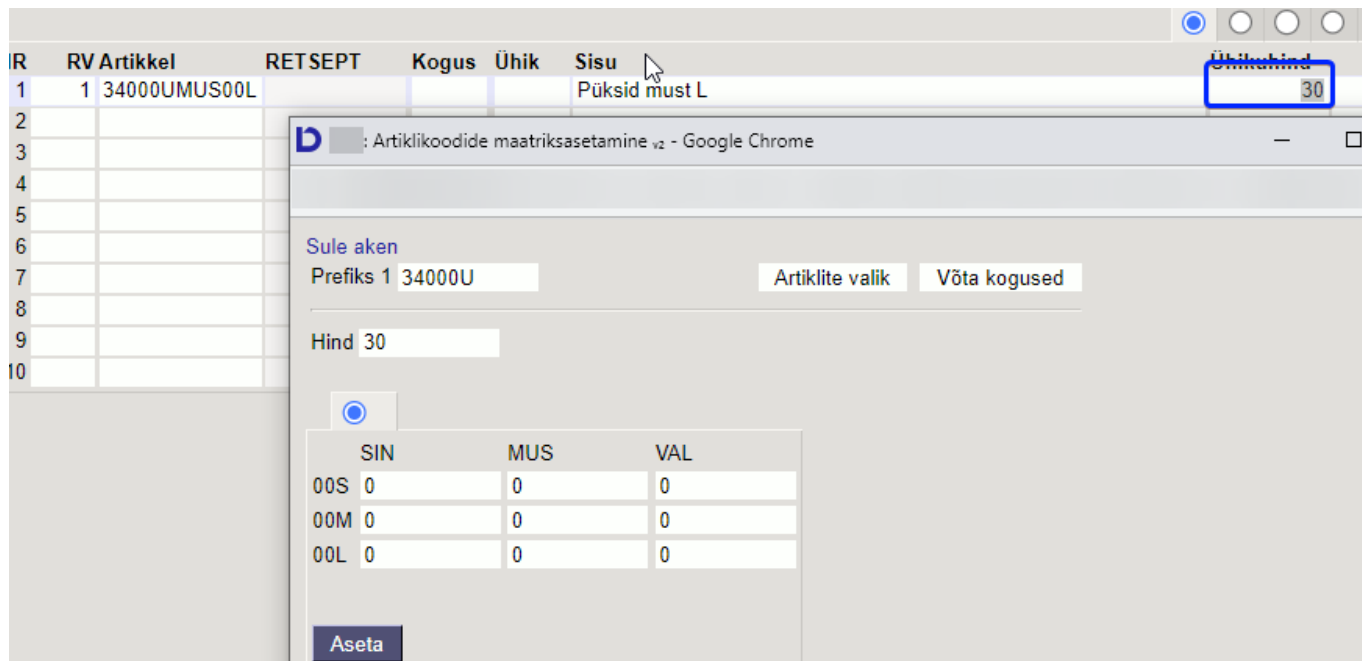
IR RV Artikkel RETSEPT Kogus Ühik Sisu Ühikuhind

| IR | RV | Artikkel | RETSEPT | Kogus | Ühik | Sisu | Ühikuhind |
|---|---|---|---|---|---|---|---|
| 1 | 1 | 34000UMUS00L | | | | Püksid must L | 30 |
| 2 | | | | | | | |
| 3 | | | | | | | |
| 4 | | | | | | | |
| 5 | | | | | | | |
| 6 | | | | | | | |
| 7 | | | | | | | |
| 8 | | | | | | | |
| 9 | | | | | | | |
| 10 | | | | | | | |

: Artiklikoodide maatriksasetamine v2 - Google Chrome

Sule aken

Prefiks 1 34000U

Artiklite valik

Võta kogused

Hind 30

| | SIN | MUS | VAL |
|---|---|---|---|
| 00S | 0 | 0 | 0 |
| 00M | 0 | 0 | 0 |
| 00L | 0 | 0 | 0 |

Aseta